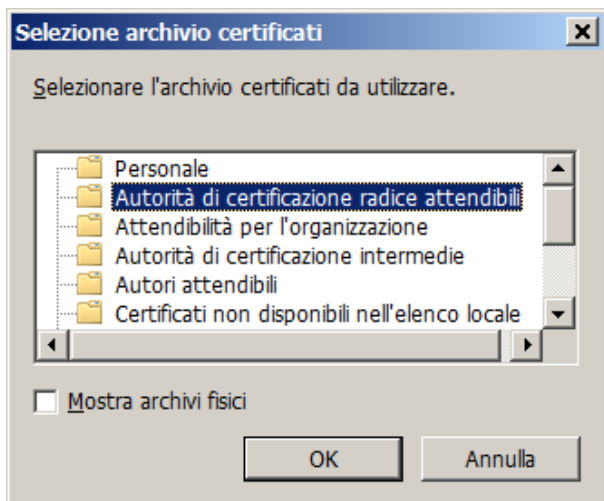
Selezione archivio certificati

Selezionare l'archivio certificati da utilizzare.

Personale
Autorità di certificazione radice attendibili
Attendibilità per l'organizzazione
Autorità di certificazione intermedie
Autori attendibili
Certificati non disponibili nell'elenco locale

Mostra archivi fisici

OK
Annulla